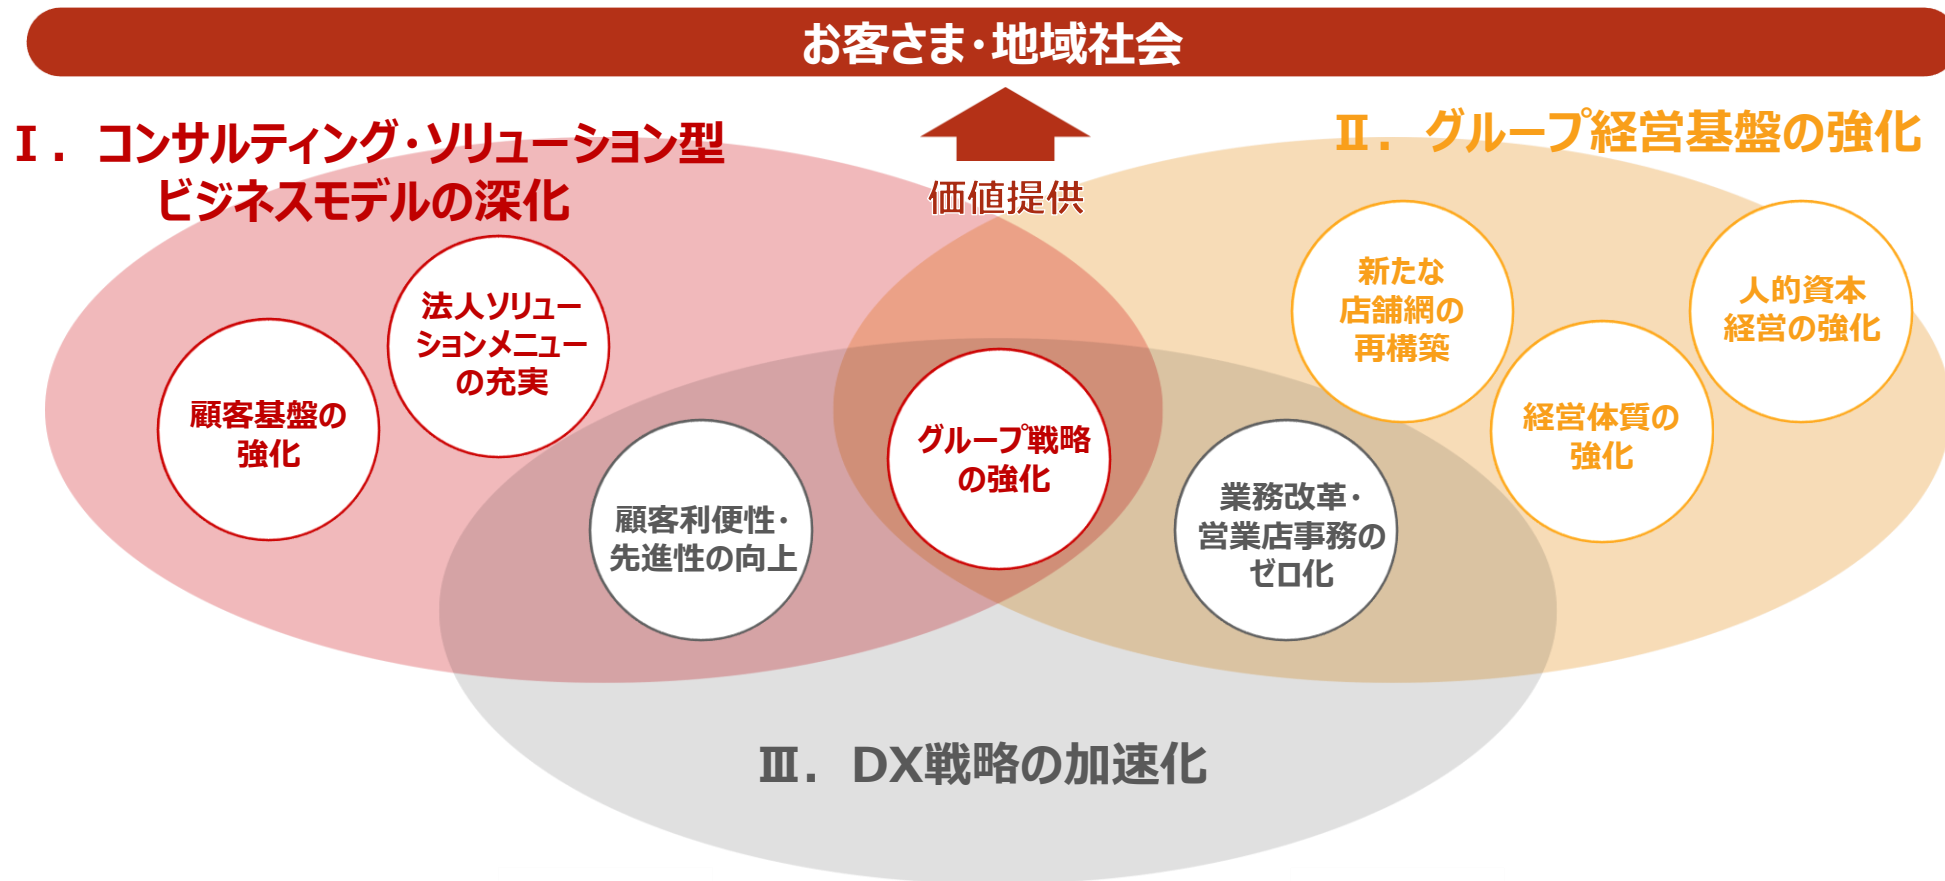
お客さま・地域社会

価値提供

Ⅰ. コンサルティング・ソリューション型ビジネスモデルの深化

Ⅱ. グループ経営基盤の強化

顧客基盤の強化

法人ソリューションメニューの充実

顧客利便性・先進性の向上

グループ戦略の強化

業務改革・営業店事務のゼロ化

新たな店舗網の再構築

人的資本経営の強化

経営体質の強化

Ⅲ. DX戦略の加速化